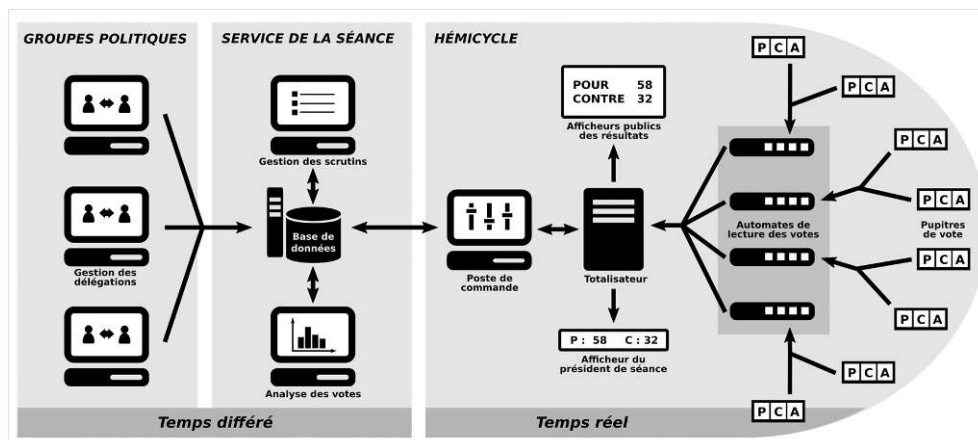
GROUPES POLITIQUES

SERVICE DE LA SÉANCE

HÉMICYCLE

Gestion des délégations

Gestion des scrutins

Base de données

Analyse des votes

POUR 58
CONTRE 32

Afficheurs publics des résultats

Poste de commande

Totalisateur

P : 58 C : 32

Afficheur du président de séance

Automates de lecture des votes

P C A

P C A

P C A

P C A

P C A

P C A

P C A

P C A

Pupitres de vote

Temps différé

Temps réel